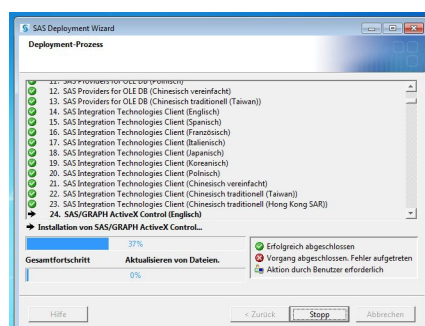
SAS Deployment Wizard

Deployment-Prozess

11. SAS Providers for OLE DB (Polnisch)
12. SAS Providers for OLE DB (Chinesisch vereinfacht)
13. SAS Providers for OLE DB (Chinesisch traditionell (Taiwan))
14. SAS Integration Technologies Client (Englisch)
15. SAS Integration Technologies Client (Spanisch)
16. SAS Integration Technologies Client (Französisch)
17. SAS Integration Technologies Client (Italienisch)
18. SAS Integration Technologies Client (Japanisch)
19. SAS Integration Technologies Client (Koreanisch)
20. SAS Integration Technologies Client (Polnisch)
21. SAS Integration Technologies Client (Chinesisch vereinfacht)
22. SAS Integration Technologies Client (Chinesisch traditionell (Taiwan))
23. SAS Integration Technologies Client (Chinesisch traditionell (Hong Kong SAR))
24. SAS/GRAPH ActiveX Control (Englisch)

Installation von SAS/GRAPH ActiveX Control...

37%

Gesamtfortschritt

Aktualisieren von Dateien.

0%

Erfolgreich abgeschlossen
Vorgang abgeschlossen. Fehler aufgetreten
Aktion durch Benutzer erforderlich

Hilfe

< Zurück

Stopp

Abbrechen